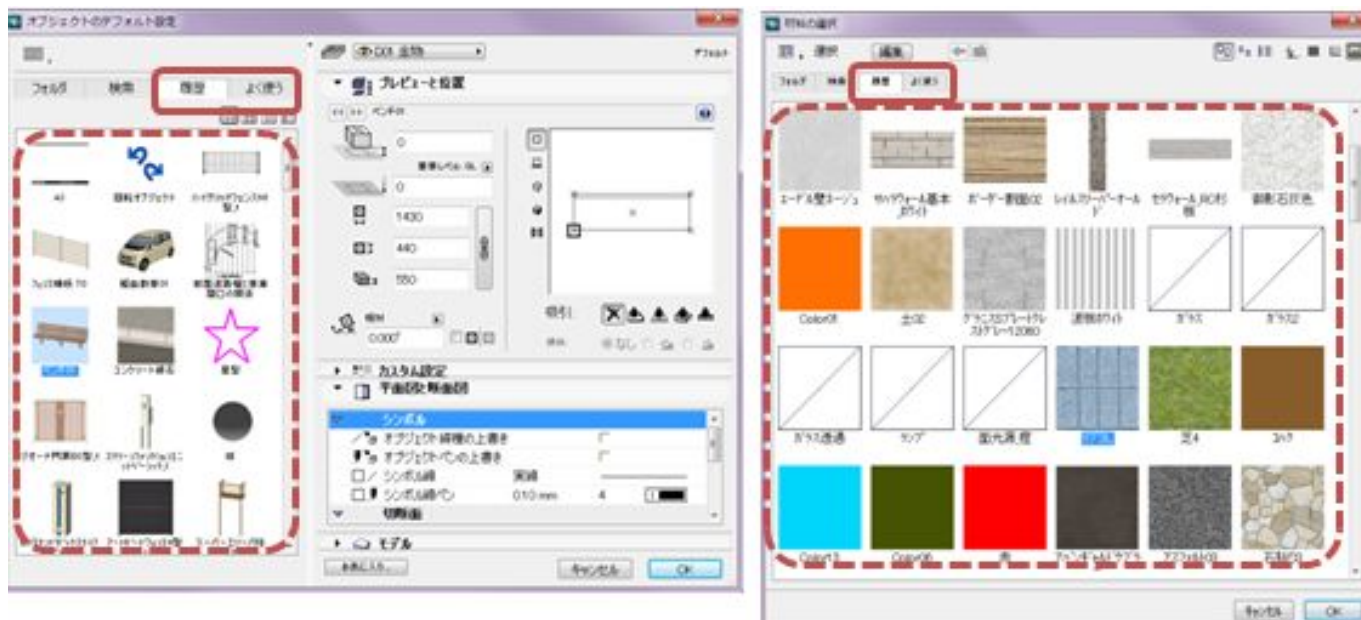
オブジェクトのデフォルト設定

フォルダ
検索
履歴
よく使う

GDL全般
デフォルト

プレビューと位置

0
0
1430
440
550
0.000°

カスタム設定
平面図と断面図
シンボル
オブジェクト線種の上書き
オブジェクトペンの上書き
シンボル線
実線
シンボル線ペン
0.10 mm
4
切断面
モデル

キャンセル
OK

材質の選択

フォルダ
検索
履歴
よく使う

エーデル壁ヨーシュ
ボーダー新磁02
Color01
土02
ガラス
ガラス2
ガラス透過
ランプ
芝4
Color13
赤
石張り3

キャンセル
OK